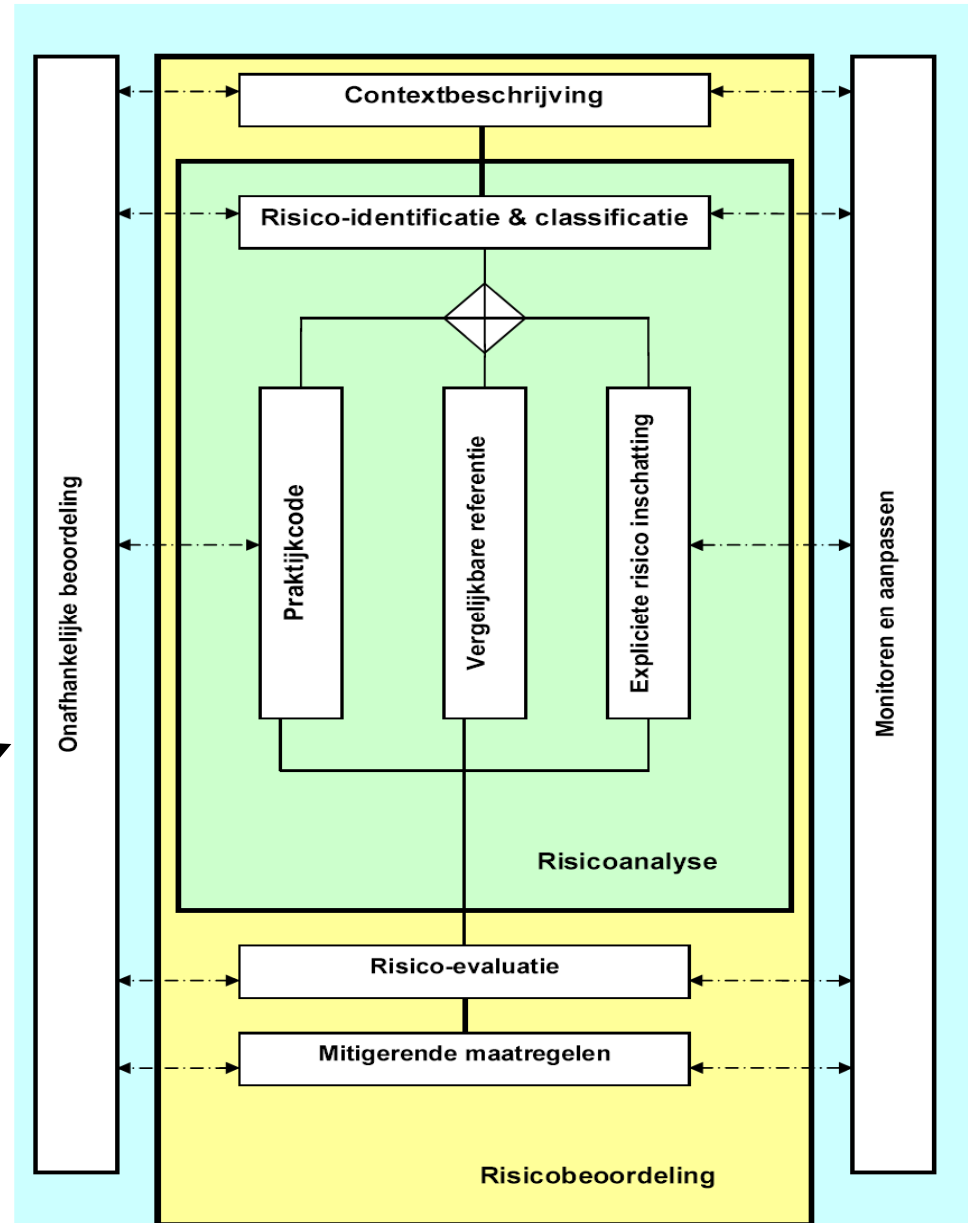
Onafhankelijke beoordeling

Contextbeschrijving

Risico-identificatie & classificatie

Praktijkcode

Vergelijkbare referentie

Expliciete risico inschatting

Risicoanalyse

Risico-evaluatie

Mitigerende maatregelen

Risicobeoordeling

Monitoren en aanpassen